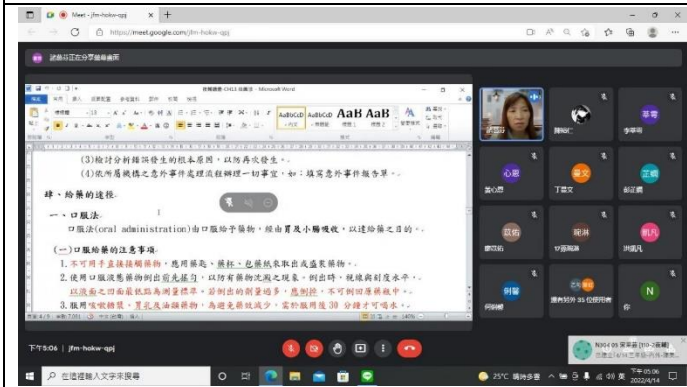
Meet - jfm-hokw-qpj
https://meet.google.com/jfm-hokw-qpj

諸儀正在分享螢幕畫面

(3)檢討分析錯誤發生的根本原因，以防再次發生。

(4)依所屬機構之意外事件處理流程辦理一切事宜，如：填寫意外事件報告單。

肆、給藥的途徑

一、口服法

口服法(oral administration)由口服給予藥物，經由胃及小腸吸收，以達給藥之目的。

(一)口服給藥的注意事項

1.不可用手直接接觸藥物，應用藥匙、藥杯、包藥紙來取出或盛裝藥物。

2.使用口服液態藥物倒出前先搖勻，以防有藥物沈澱之現象。倒出時，視線與刻度水平，以液面之凹面最低點為測量標準，若倒出的劑量過多，應倒掉，不可倒回原藥瓶中。

3.服用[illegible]藥物，胃乳及油類藥物，為避免藥效減少，需於服用後 30 分鐘才可喝水。

心潔　丁國文　郝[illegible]　趙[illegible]　陳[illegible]　許凱凡　何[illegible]　還有另外 35 位使用者　你　N

下午5:06 | jfm-hokw-qpj

在這裡輸入文字來搜尋

25°C 晴時多雲　下午 05:06　2022/4/14